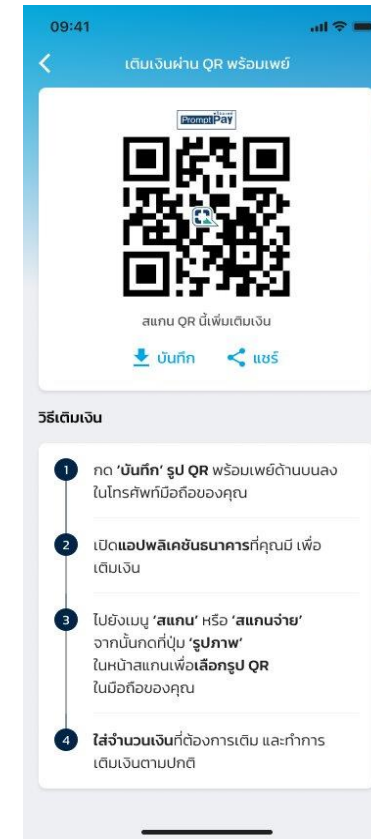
09:41

เติมเงินผ่าน QR พร้อมเพย์

PromptPay

สแกน QR นี้เพิ่มเติมเงิน

บันทึก แชร์

วิธีเติมเงิน

1 กด 'บันทึก' รูป QR พร้อมเพย์ด้านบนลงในโทรศัพท์มือถือของคุณ

2 เปิดแอปพลิเคชันธนาคารที่คุณมี เพื่อเติมเงิน

3 ไปยังเมนู 'สแกน' หรือ 'สแกนจ่าย' จากนั้นกดที่ปุ่ม 'รูปภาพ' ในหน้าสแกนเพื่อเลือกรูป QR ในมือถือของคุณ

4 ใส่จำนวนเงินที่ต้องการเติม และทำการเติมเงินตามปกติ